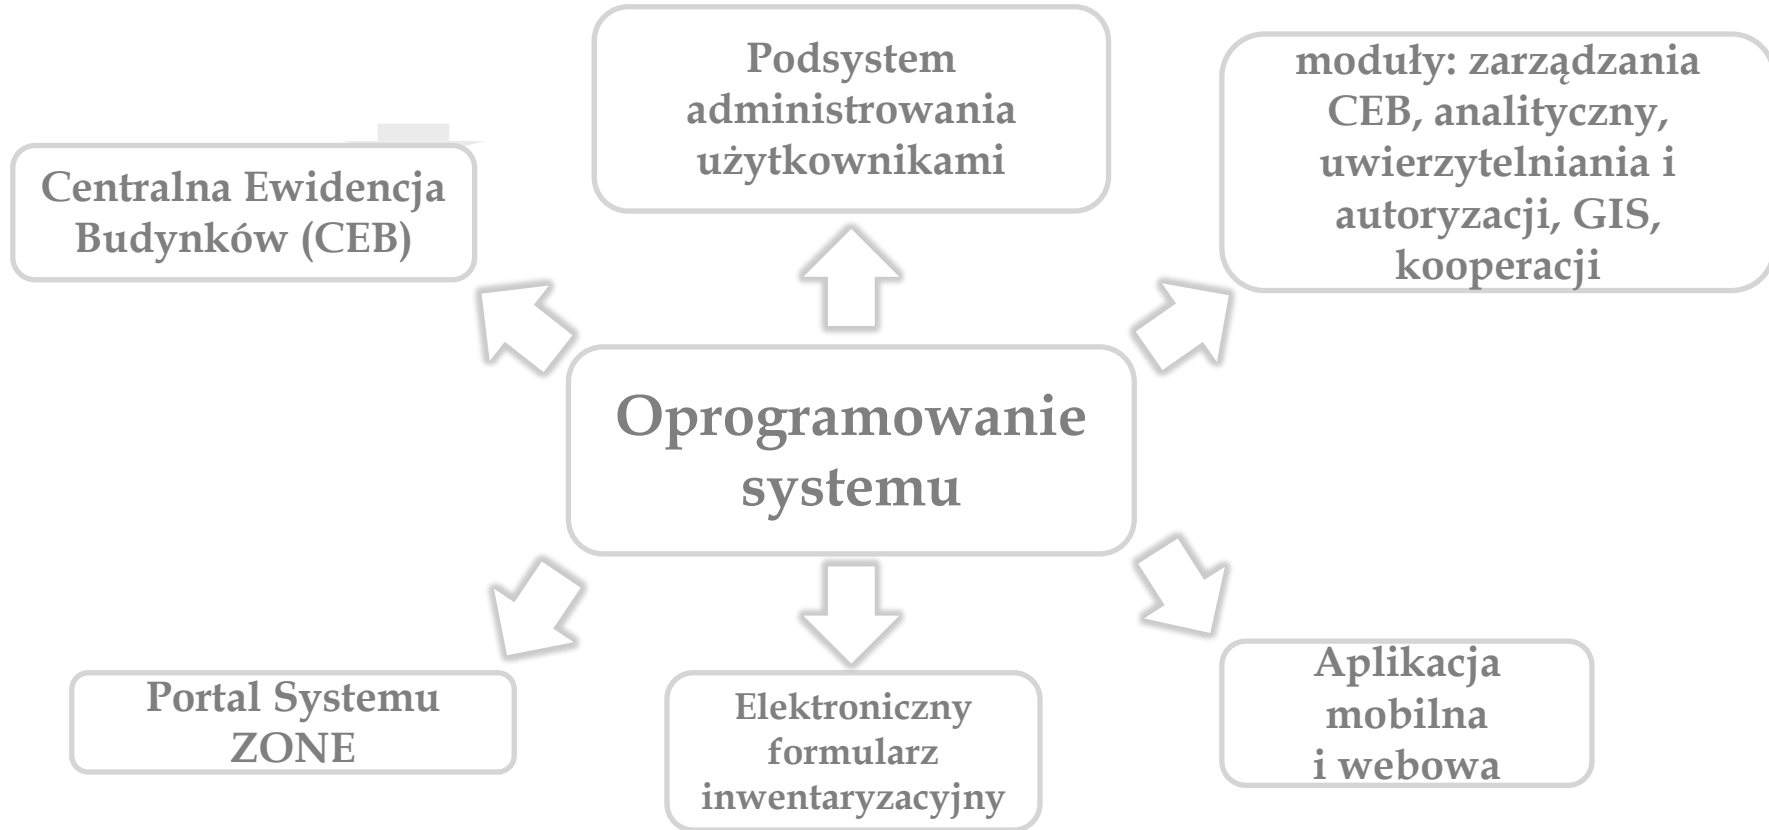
Podsystem administrowania użytkownikami

moduły: zarządzania CEB, analityczny, uwierzytelniania i autoryzacji, GIS, kooperacji

Centralna Ewidencja Budynków (CEB)

Oprogramowanie systemu

Portal Systemu ZONE

Elektroniczny formularz inwentaryzacyjny

Aplikacja mobilna i webowa